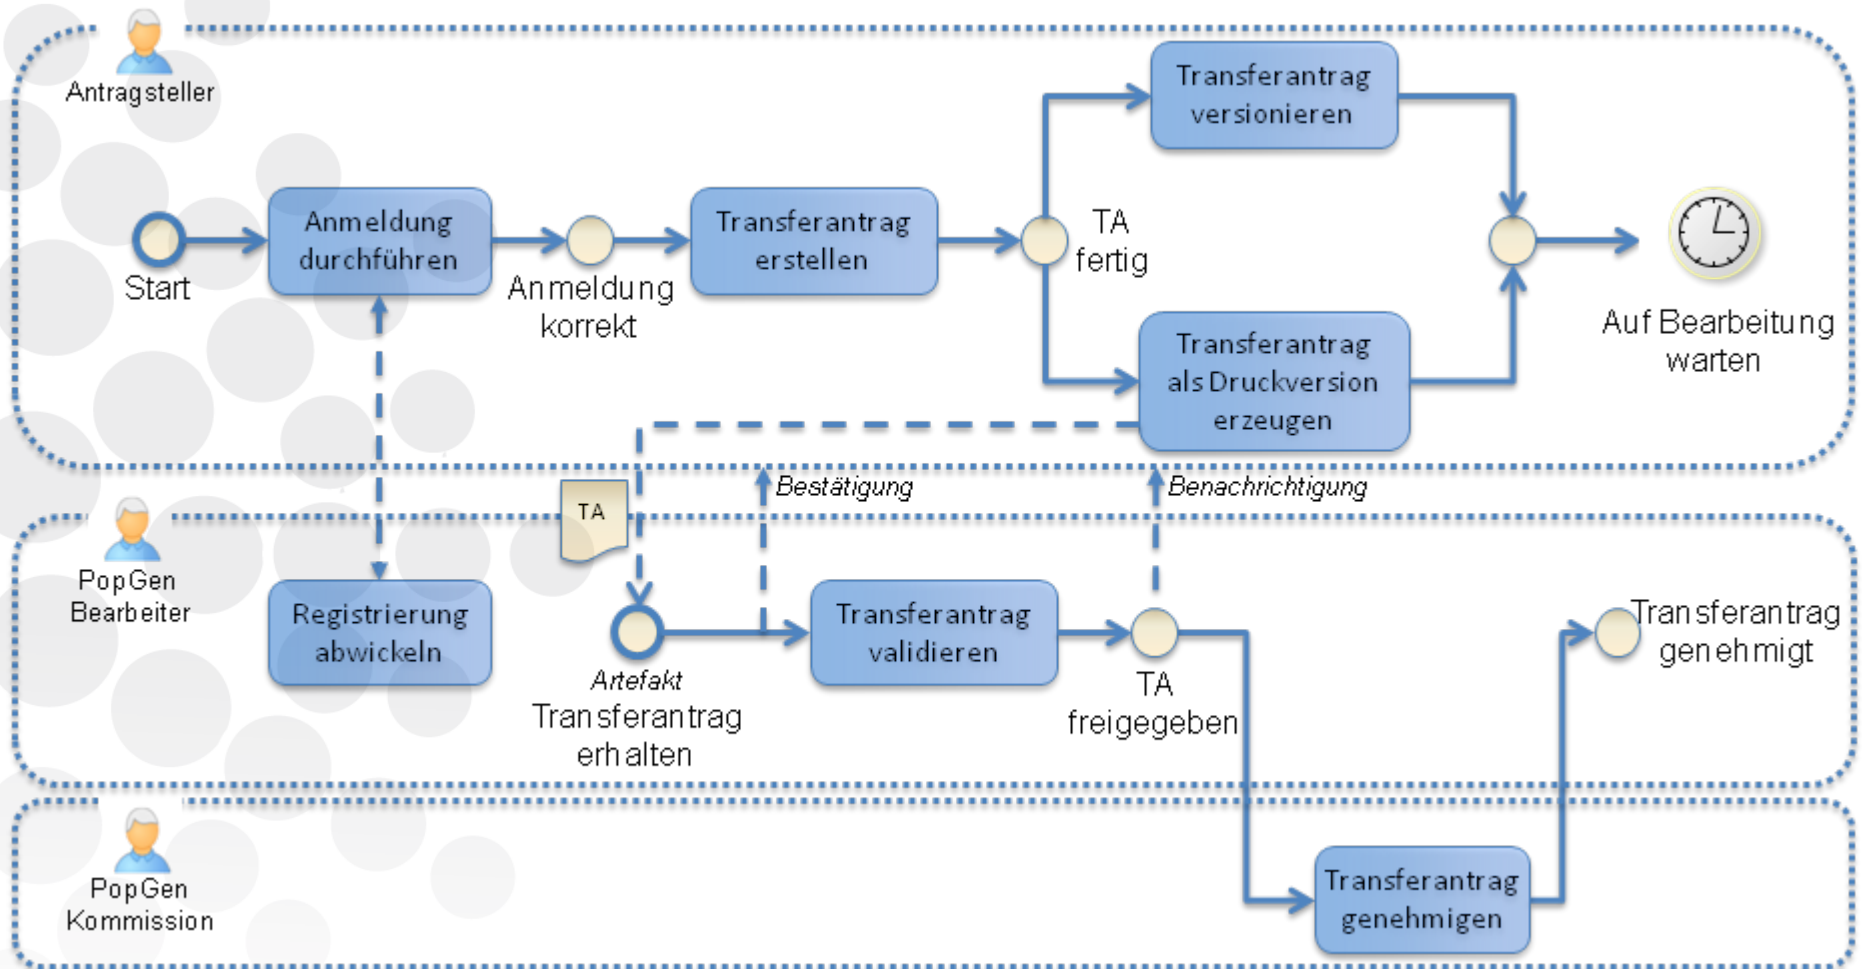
Antragsteller

Start

Anmeldung durchführen

Anmeldung korrekt

Transferantrag erstellen

TA fertig

Transferantrag versionieren

Transferantrag als Druckversion erzeugen

Auf Bearbeitung warten

Bestätigung

Benachrichtigung

PopGen Bearbeiter

Registrierung abwickeln

TA

Artefakt Transferantrag erhalten

Transferantrag validieren

TA freigegeben

Transferantrag genehmigt

PopGen Kommission

Transferantrag genehmigen